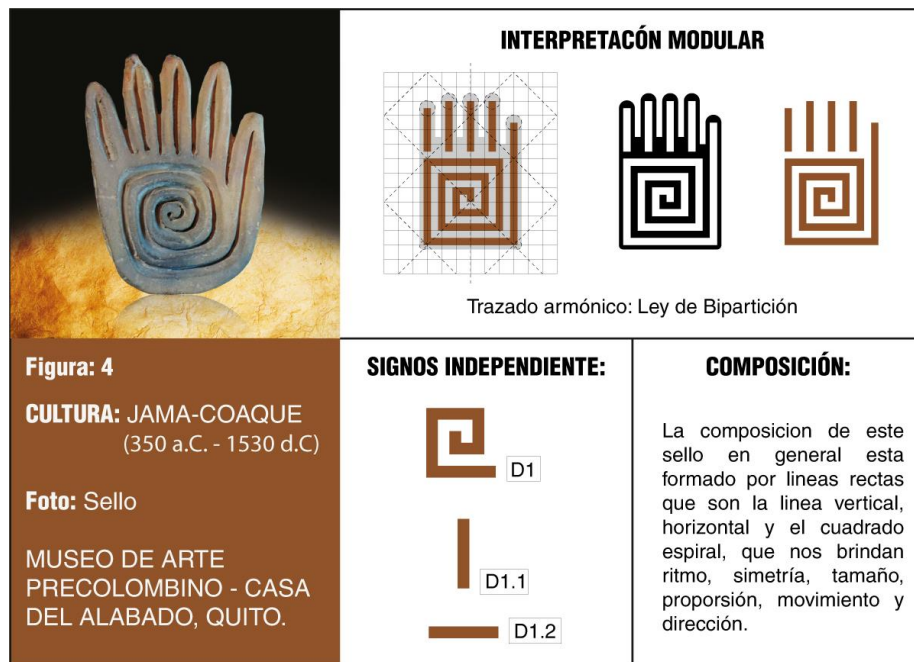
INTERPRETACÓN MODULAR

Trazado armónico: Ley de Bipartición

Figura: 4

CULTURA: JAMA-COAQUE (350 a.C. - 1530 d.C)

Foto: Sello

MUSEO DE ARTE PRECOLOMBINO - CASA DEL ALABADO, QUITO.

SIGNOS INDEPENDIENTE:

D1

D1.1

D1.2

COMPOSICIÓN:

La composicion de este sello en general esta formado por lineas rectas que son la linea vertical, horizontal y el cuadrado espiral, que nos brindan ritmo, simetría, tamaño, proporsión, movimiento y dirección.